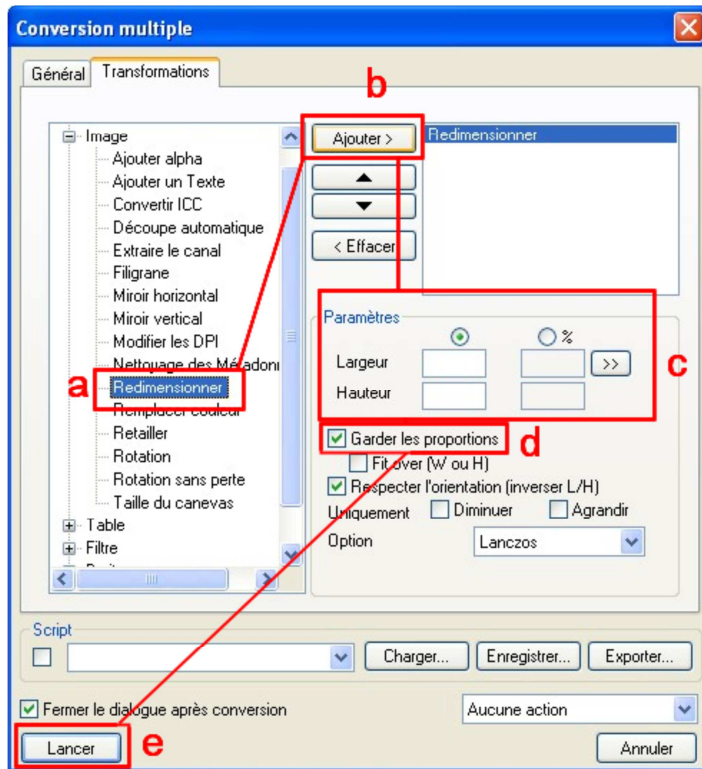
Conversion multiple

Général Transformations

b

Image
Ajouter alpha
Ajouter un Texte
Convertir ICC
Découpe automatique
Extraire le canal
Filigrane
Miroir horizontal
Miroir vertical
Modifier les DPI
Nettoyage des Métadonı
Redimensionner
Remplacer couleur
Retailler
Rotation
Rotation sans perte
Taille du canevas
Table
Filtre

a

Ajouter >
< Effacer

Redimensionner

Paramètres
%
Largeur
Hauteur
>>

c

Garder les proportions

d

Fit over (W ou H)
Respecter l'orientation (inverser L/H)
Uniquement Diminuer Agrandir
Option Lanczos

Script
Charger... Enregistrer... Exporter...

Fermer le dialogue après conversion
Aucune action

Lancer

e

Annuler